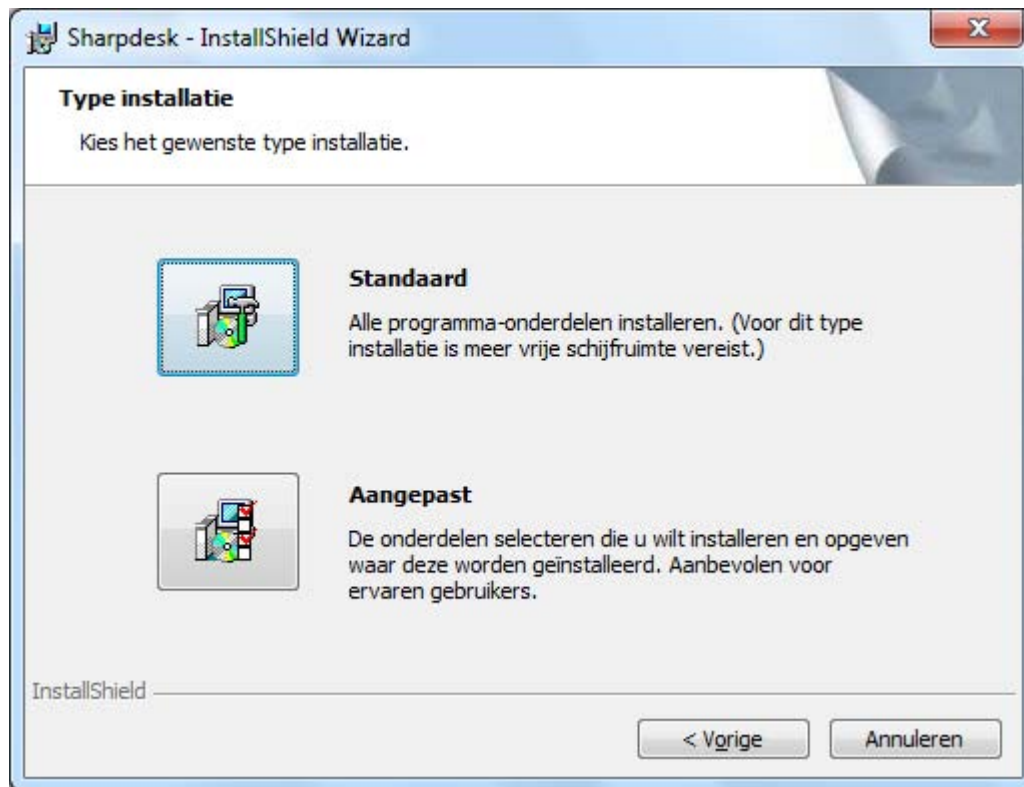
Sharpdesk - InstallShield Wizard

Type installatie

Kies het gewenste type installatie.

Standaard

Alle programma-onderdelen installeren. (Voor dit type installatie is meer vrije schijfruimte vereist.)

Aangepast

De onderdelen selecteren die u wilt installeren en opgeven waar deze worden geïnstalleerd. Aanbevolen voor ervaren gebruikers.

InstallShield

< Vorige

Annuleren